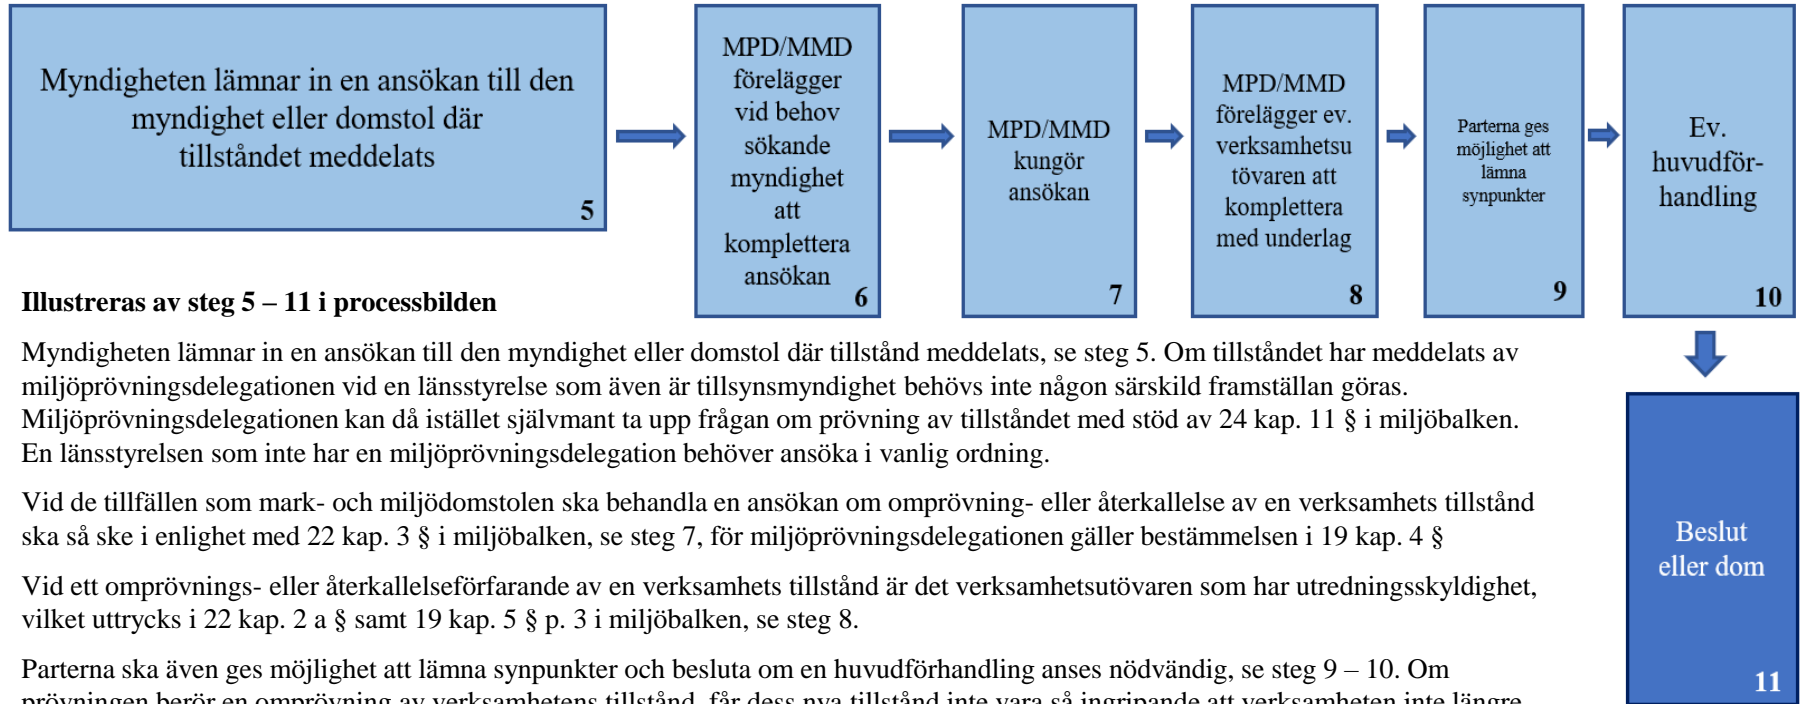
Myndigheten lämnar in en ansökan till den myndighet eller domstol där tillståndet meddelats
5

MPD/MMD föreläggger vid behov sökande myndighet att komplettera ansökan
6

MPD/MMD kungör ansökan
7

MPD/MMD förelägger ev. verksamhetsutövaren att komplettera med underlag
8

Parterna ges möjlighet att lämna synpunkter
9

Ev. huvudförhandling
10

Beslut eller dom
11

Illustreras av steg 5 – 11 i processbilden

Myndigheten lämnar in en ansökan till den myndighet eller domstol där tillstånd meddelats, se steg 5. Om tillståndet har meddelats av miljöprövningsdelegationen vid en länsstyrelse som även är tillsynsmyndighet behövs inte någon särskild framställan göras. Miljöprövningsdelegationen kan då istället självmant ta upp frågan om prövning av tillståndet med stöd av 24 kap. 11 § i miljöbalken. En länsstyrelsen som inte har en miljöprövningsdelegation behöver ansöka i vanlig ordning.

Vid de tillfällen som mark- och miljödomstolen ska behandla en ansökan om omprövning- eller återkallelse av en verksamhets tillstånd ska så ske i enlighet med 22 kap. 3 § i miljöbalken, se steg 7, för miljöprövningsdelegationen gäller bestämmelsen i 19 kap. 4 §

Vid ett omprövnings- eller återkallelseförfarande av en verksamhets tillstånd är det verksamhetsutövaren som har utredningsskyldighet, vilket uttrycks i 22 kap. 2 a § samt 19 kap. 5 § p. 3 i miljöbalken, se steg 8.

Parterna ska även ges möjlighet att lämna synpunkter och besluta om en huvudförhandling anses nödvändig, se steg 9 – 10. Om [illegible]